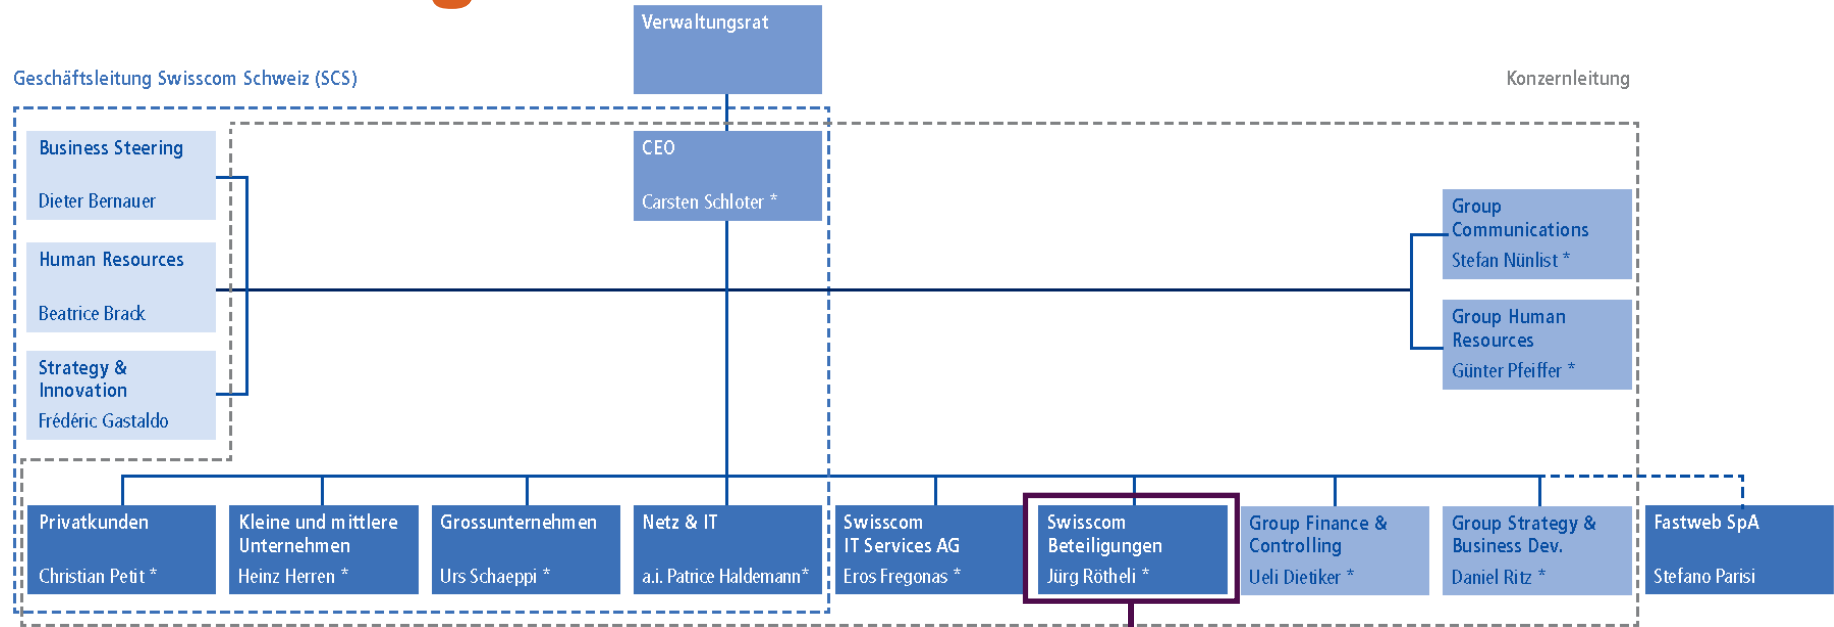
Verwaltungsrat

Geschäftsleitung Swisscom Schweiz (SCS)

Konzernleitung

Business Steering
Dieter Bernauer

Human Resources
Beatrice Brack

Strategy & Innovation
Frédéric Gastaldo

CEO
Carsten Schloter *

Group Communications
Stefan Nünlist *

Group Human Resources
Günter Pfeiffer *

Privatkunden
Christian Petit *

Kleine und mittlere Unternehmen
Heinz Herren *

Grossunternehmen
Urs Schaeppi *

Netz & IT
a.i. Patrice Haldemann*

Swisscom IT Services AG
Eros Fregonas *

Swisscom Beteiligungen
Jürg Rötheli *

Group Finance & Controlling
Ueli Dietiker *

Group Strategy & Business Dev.
Daniel Ritz *

Fastweb SpA
Stefano Parisi